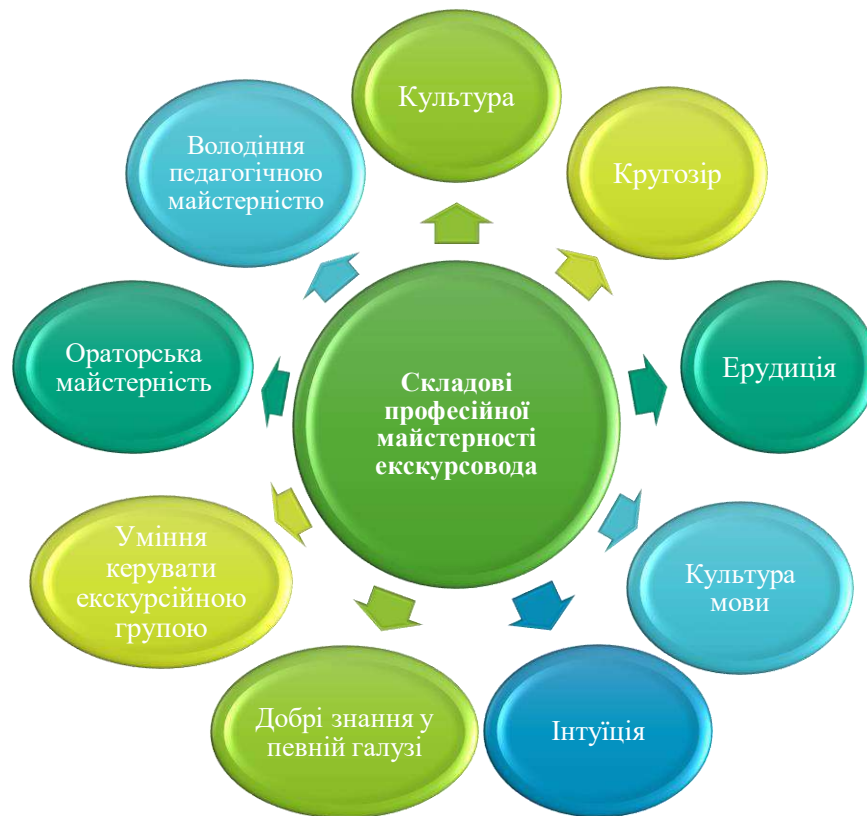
Складові професійної майстерності екскурсовода

Культура

Кругозір

Ерудиція

Культура мови

Інтуїція

Добрі знання у певній галузі

Уміння керувати екскурсійною групою

Ораторська майстерність

Володіння педагогічною майстерністю